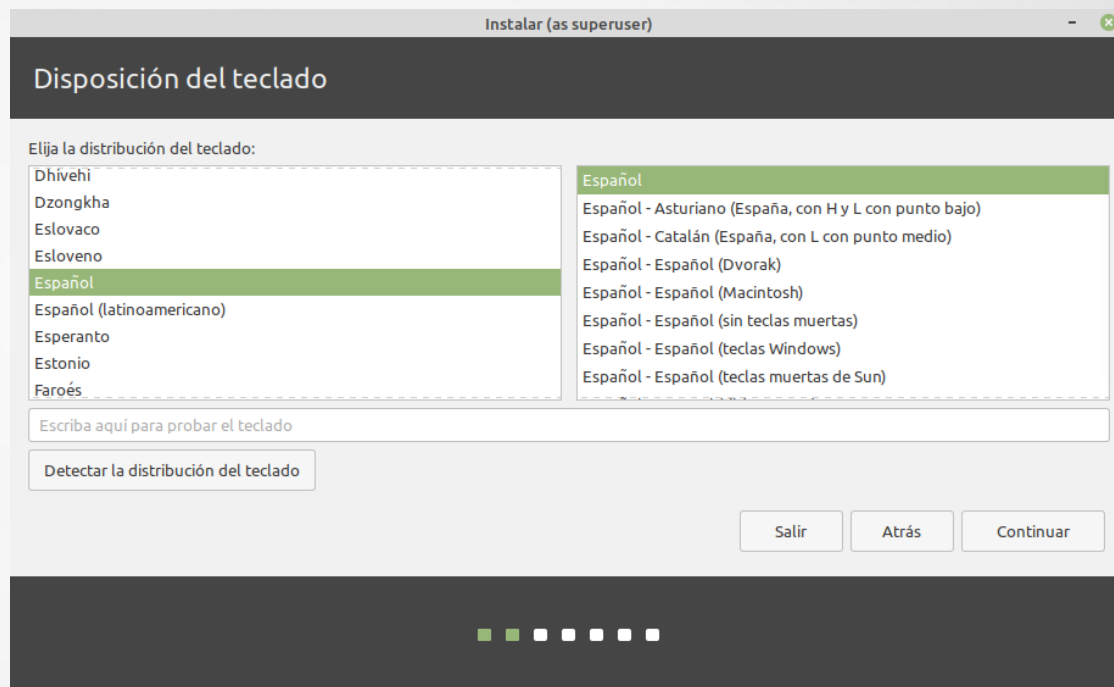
Instalar (as superuser)

Disposición del teclado

Elija la distribución del teclado:

Dhivehi
Dzongkha
Eslovaco
Esloveno
Español
Español (latinoamericano)
Esperanto
Estonio
Faroés

Español
Español - Asturiano (España, con H y L con punto bajo)
Español - Catalán (España, con L con punto medio)
Español - Español (Dvorak)
Español - Español (Macintosh)
Español - Español (sin teclas muertas)
Español - Español (teclas Windows)
Español - Español (teclas muertas de Sun)
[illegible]

Escriba aquí para probar el teclado

Detectar la distribución del teclado

Salir
Atrás
Continuar